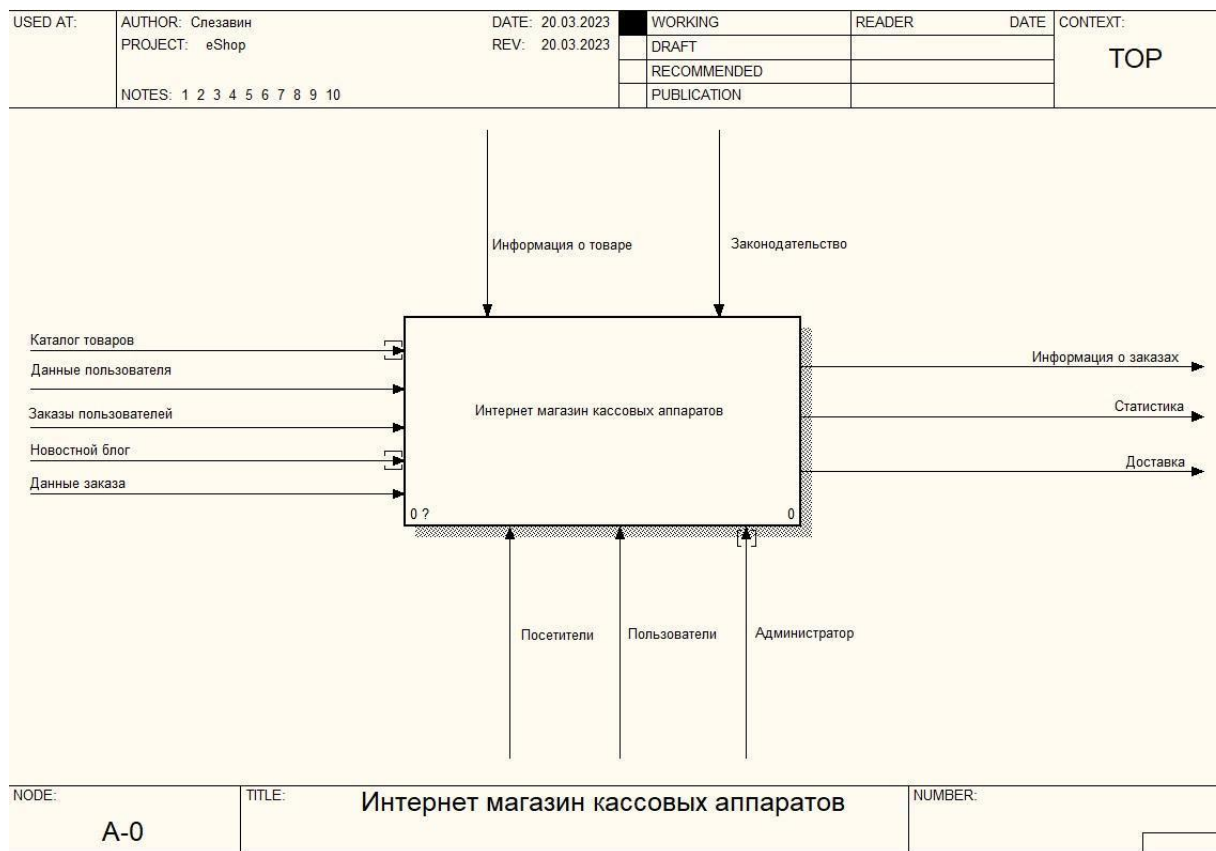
| USED AT: | AUTHOR: Слезавин<br>PROJECT: eShop<br>NOTES: 1 2 3 4 5 6 7 8 9 10 | DATE: 20.03.2023<br>REV: 20.03.2023 | | WORKING | READER | DATE | CONTEXT: |
|---|---|---|---|---|---|---|---|
| | | | | DRAFT | | | TOP |
| | | | | RECOMMENDED | | | |
| | | | | PUBLICATION | | | |

Информация о товаре

Законодательство

Каталог товаров

Данные пользователя

Заказы пользователей

Новостной блог

Данные заказа

Интернет магазин кассовых аппаратов

0 ?

0

Информация о заказах

Статистика

Доставка

Посетители

Пользователи

Администратор

| NODE: | TITLE: | NUMBER: |
|---|---|---|
| A-0 | Интернет магазин кассовых аппаратов | |